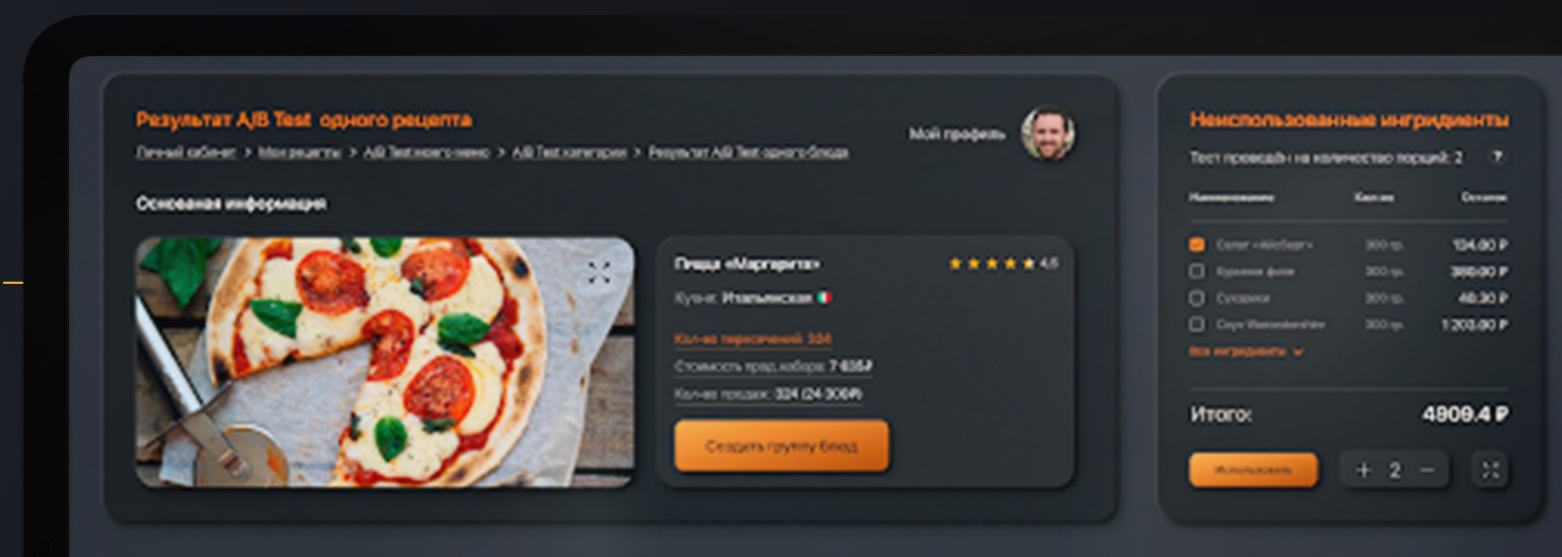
Результат A/B Test одного рецепта

Личный кабинет > Мои рецепты > A/B Test нового меню > A/B Test категории > Результат A/B Test одного блюда

Мой профиль

Основная информация

Пицца «Маргарита»

4,6

Кухня: Итальянская

Кол-во пересечений: 324

Стоимость прод. набора: 7 635₽

Кол-во продаж: 324 (24 306₽)

Создать группу блюд

Неиспользованные ингридиенты

Тест проведён на количество порций: 2

?

| Наименование | Кол-во | Остаток |
|---|---|---|
| Салат «Айсберг» | 300 гр. | 134.00 ₽ |
| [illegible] | 300 гр. | 366.00 ₽ |
| Сухарики | 300 гр. | 46.30 ₽ |
| Соус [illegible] | 300 гр. | 1 203.00 ₽ |

Все ингридиенты

Итого:

4909.4 ₽

Использовать

+ 2 −